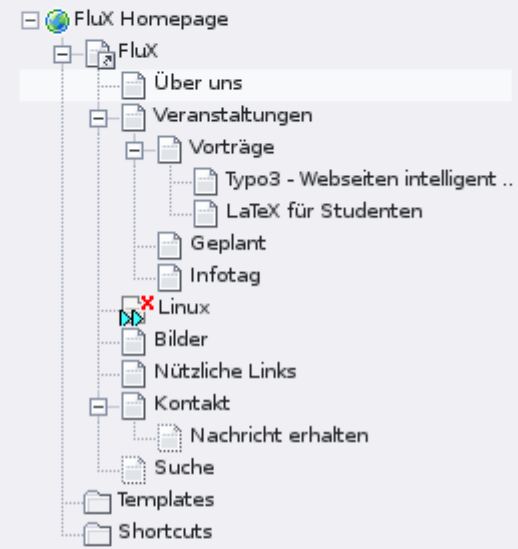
FluX Homepage
FluX
Über uns
Veranstaltungen
Vorträge
Typo3 - Webseiten intelligent ..
LaTeX für Studenten
Geplant
Infotag
Linux
Bilder
Nützliche Links
Kontakt
Nachricht erhalten
Suche
Templates
Shortcuts